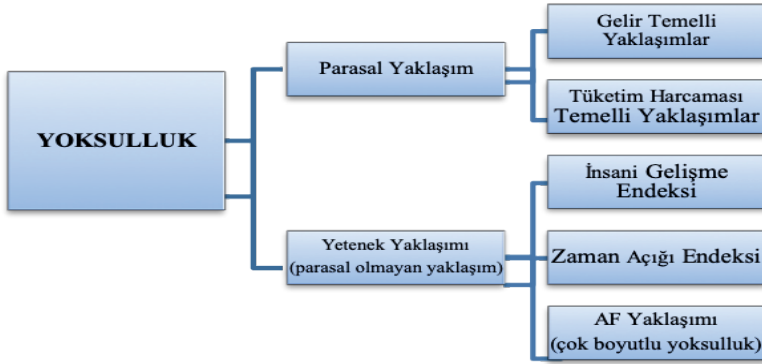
YOKSULLUK

Parasal Yaklaşım

Gelir Temelli Yaklaşımlar

Tüketim Harcaması Temelli Yaklaşımlar

Yetenek Yaklaşımı (parasal olmayan yaklaşım)

İnsani Gelişme Endeksi

Zaman Açığı Endeksi

AF Yaklaşımı (çok boyutlu yoksulluk)